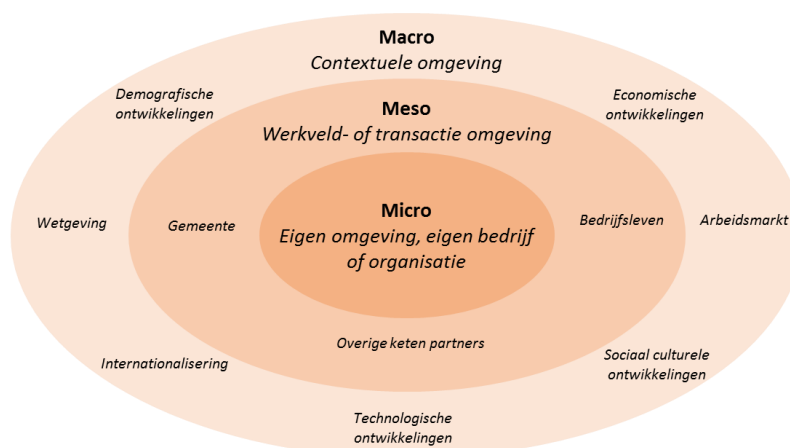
Macro
Contextuele omgeving

Demografische ontwikkelingen

Economische ontwikkelingen

Meso
Werkveld- of transactie omgeving

Wetgeving

Gemeente

Micro
Eigen omgeving, eigen bedrijf of organisatie

Bedrijfsleven

Arbeidsmarkt

Overige keten partners

Internationalisering

Sociaal culturele ontwikkelingen

Technologische ontwikkelingen